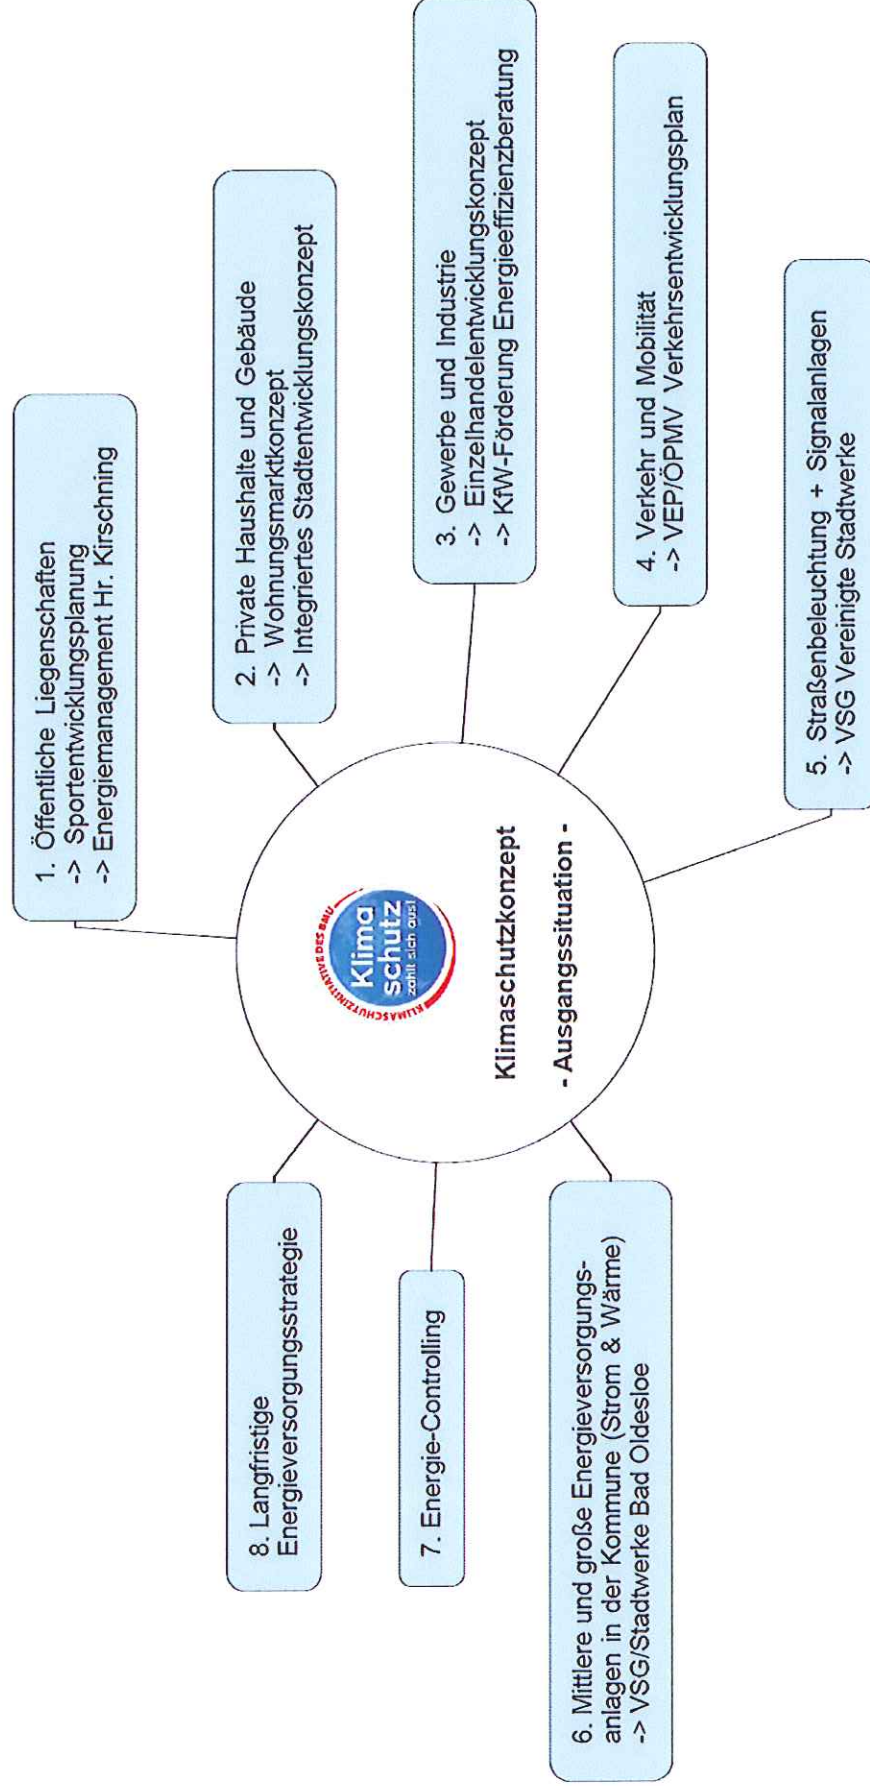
Klima schutz zahlt sich aus!
KLIMASCHUTZINITIATIVE DES BAU

Klimaschutzkonzept

- Ausgangssituation -

1. Öffentliche Liegenschaften
-> Sportentwicklungsplanung
-> Energiemanagement Hr. Kirschning

2. Private Haushalte und Gebäude
-> Wohnungsmarktkonzept
-> Integriertes Stadtentwicklungskonzept

3. Gewerbe und Industrie
-> Einzelhandelentwicklungskonzept
-> KfW-Förderung Energieeffizienzberatung

4. Verkehr und Mobilität
-> VEP/ÖPMV Verkehrsentwicklungsplan

5. Straßenbeleuchtung + Signalanlagen
-> VSG Vereinigte Stadtwerke

6. Mittlere und große Energieversorgungsanlagen in der Kommune (Strom & Wärme)
-> VSG/Stadtwerke Bad Oldesloe

7. Energie-Controlling

8. Langfristige Energieversorgungsstrategie